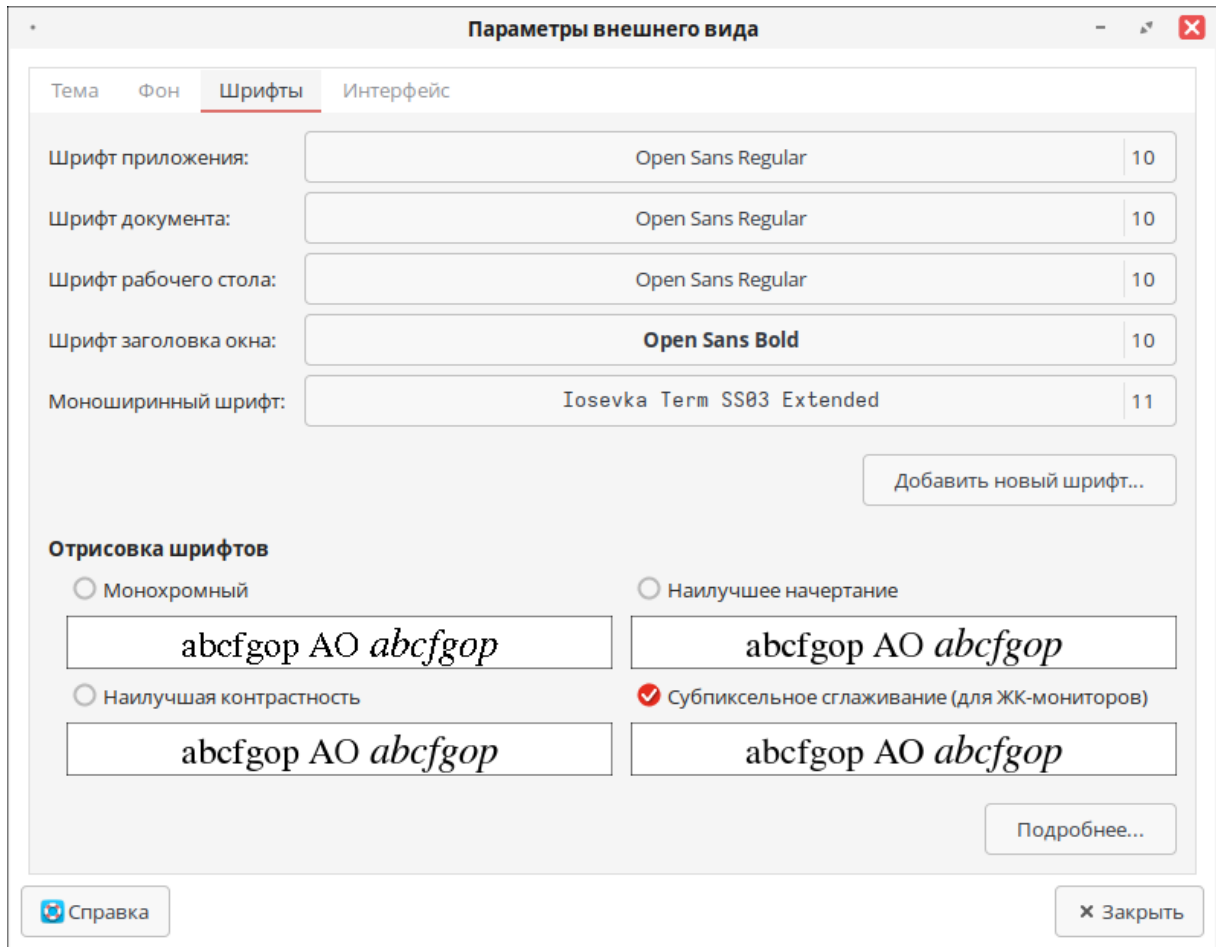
Параметры внешнего вида

Тема Фон Шрифты Интерфейс

Шрифт приложения: Open Sans Regular 10

Шрифт документа: Open Sans Regular 10

Шрифт рабочего стола: Open Sans Regular 10

Шрифт заголовка окна: Open Sans Bold 10

Моноширинный шрифт: Iosevka Term SS03 Extended 11

Добавить новый шрифт...

Отрисовка шрифтов

Монохромный

abcfgop AO *abcfgop*

Наилучшее начертание

abcfgop AO *abcfgop*

Наилучшая контрастность

abcfgop AO *abcfgop*

Субпиксельное сглаживание (для ЖК-мониторов)

abcfgop AO *abcfgop*

Подробнее...

Справка

Закрыть